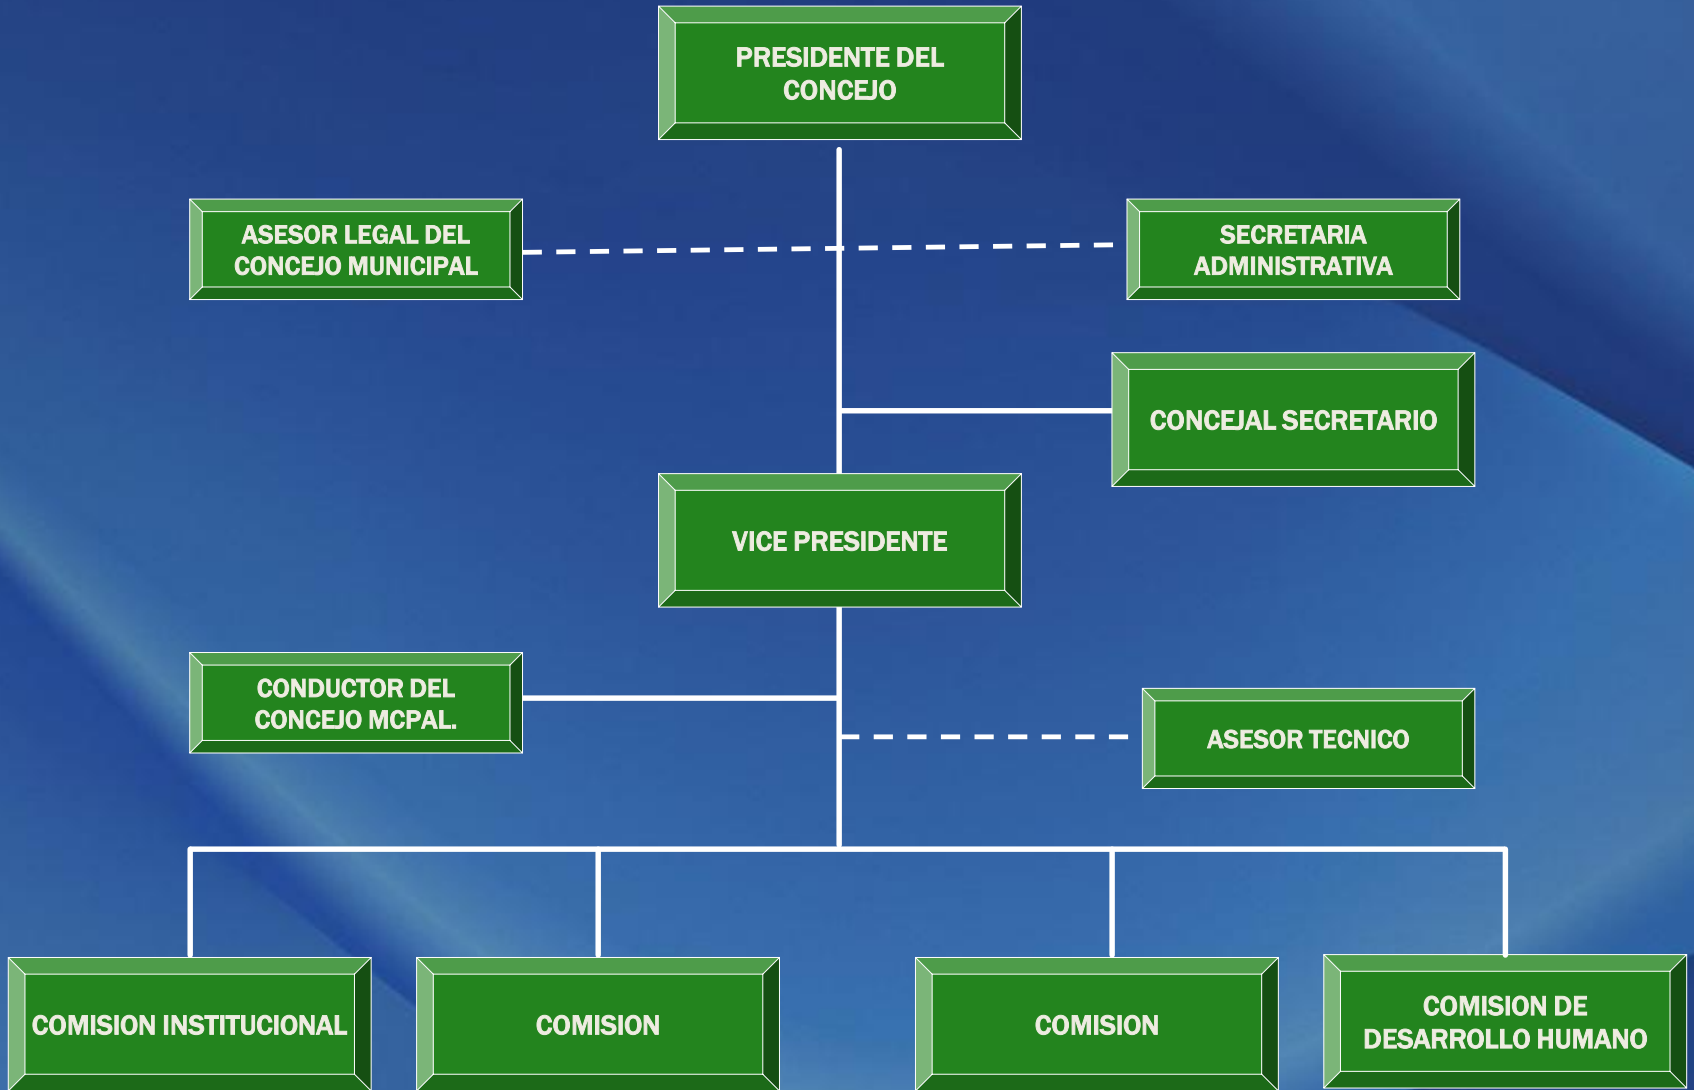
PRESIDENTE DEL CONCEJO

ASESOR LEGAL DEL CONCEJO MUNICIPAL

SECRETARIA ADMINISTRATIVA

CONCEJAL SECRETARIO

VICE PRESIDENTE

CONDUCTOR DEL CONCEJO MCPAL.

ASESOR TECNICO

COMISION INSTITUCIONAL

COMISION

COMISION

COMISION DE DESARROLLO HUMANO